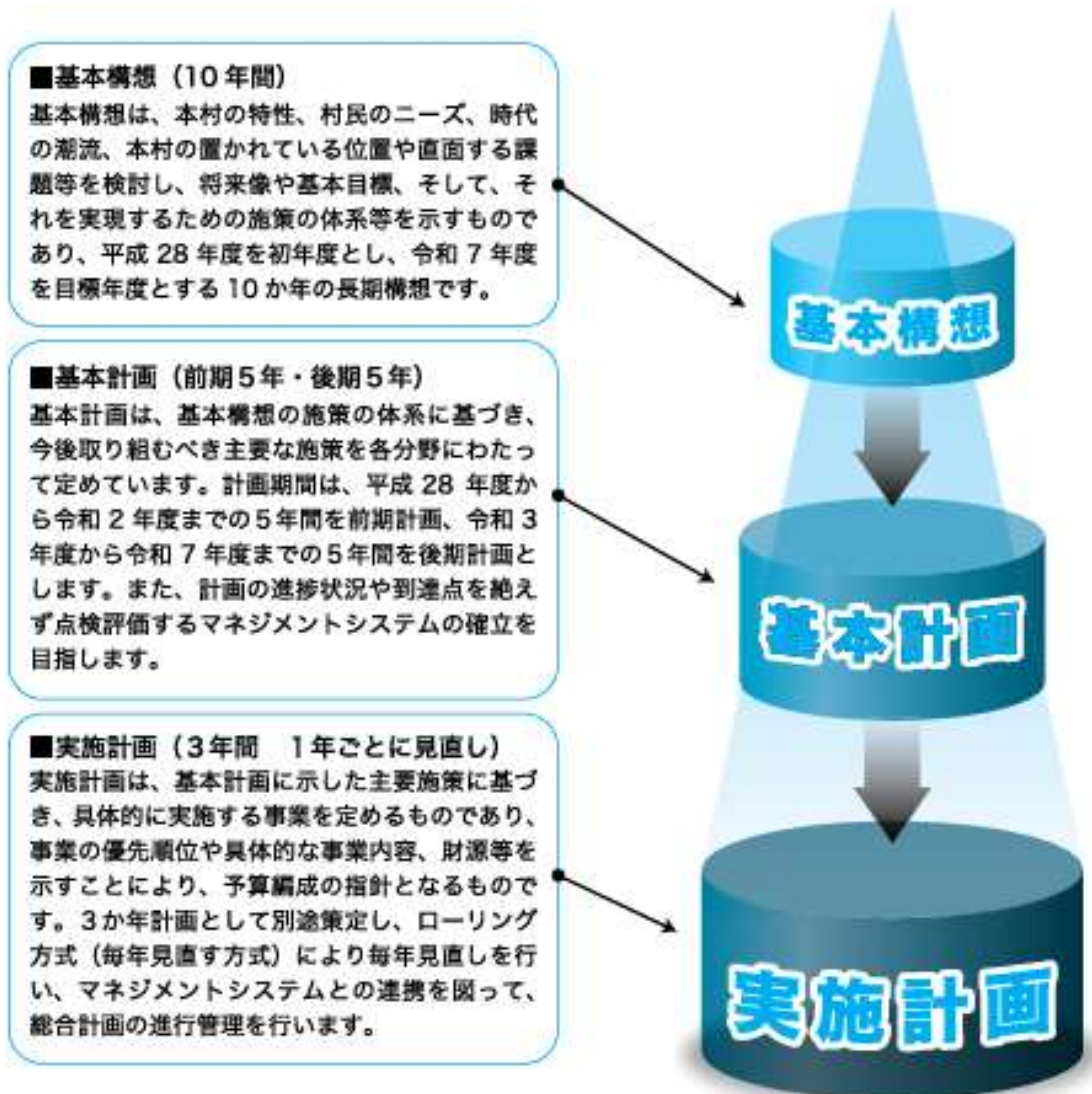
■基本構想（10年間）
基本構想は、本村の特性、村民のニーズ、時代の潮流、本村の置かれている位置や直面する課題等を検討し、将来像や基本目標、そして、それを実現するための施策の体系等を示すものであり、平成 28 年度を初年度とし、令和 7 年度を目標年度とする 10 か年の長期構想です。

■基本計画（前期５年・後期５年）
基本計画は、基本構想の施策の体系に基づき、今後取り組むべき主要な施策を各分野にわたって定めています。計画期間は、平成 28 年度から令和 2 年度までの５年間を前期計画、令和 3 年度から令和 7 年度までの５年間を後期計画とします。また、計画の進捗状況や到達点を絶えず点検評価するマネジメントシステムの確立を目指します。

■実施計画（３年間　１年ごとに見直し）
実施計画は、基本計画に示した主要施策に基づき、具体的に実施する事業を定めるものであり、事業の優先順位や具体的な事業内容、財源等を示すことにより、予算編成の指針となるものです。３か年計画として別途策定し、ローリング方式（毎年見直す方式）により毎年見直しを行い、マネジメントシステムとの連携を図って、総合計画の進行管理を行います。

基本構想

基本計画

実施計画